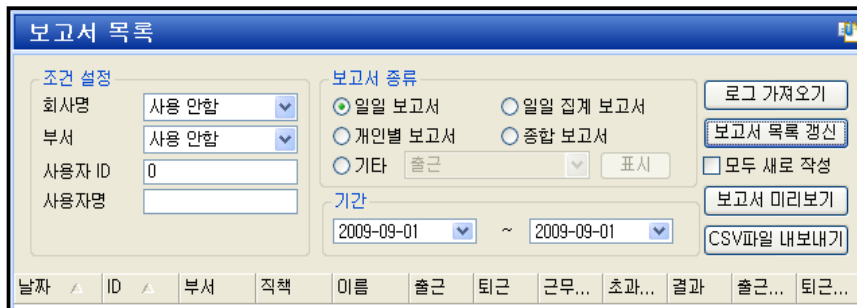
보고서 목록

조건 설정
회사명 사용 안함
부서 사용 안함
사용자 ID 0
사용자명

보고서 종류
일일 보고서
일일 집계 보고서
개인별 보고서
종합 보고서
기타 출근
표시

기간
2009-09-01 ~ 2009-09-01

로그 가져오기
보고서 목록 갱신
모두 새로 작성
보고서 미리보기
CSV파일 내보내기

| 날짜 | ID | 부서 | 직책 | 이름 | 출근 | 퇴근 | 근무... | 초과... | 결과 | 출근... | 퇴근... |
|---|---|---|---|---|---|---|---|---|---|---|---|